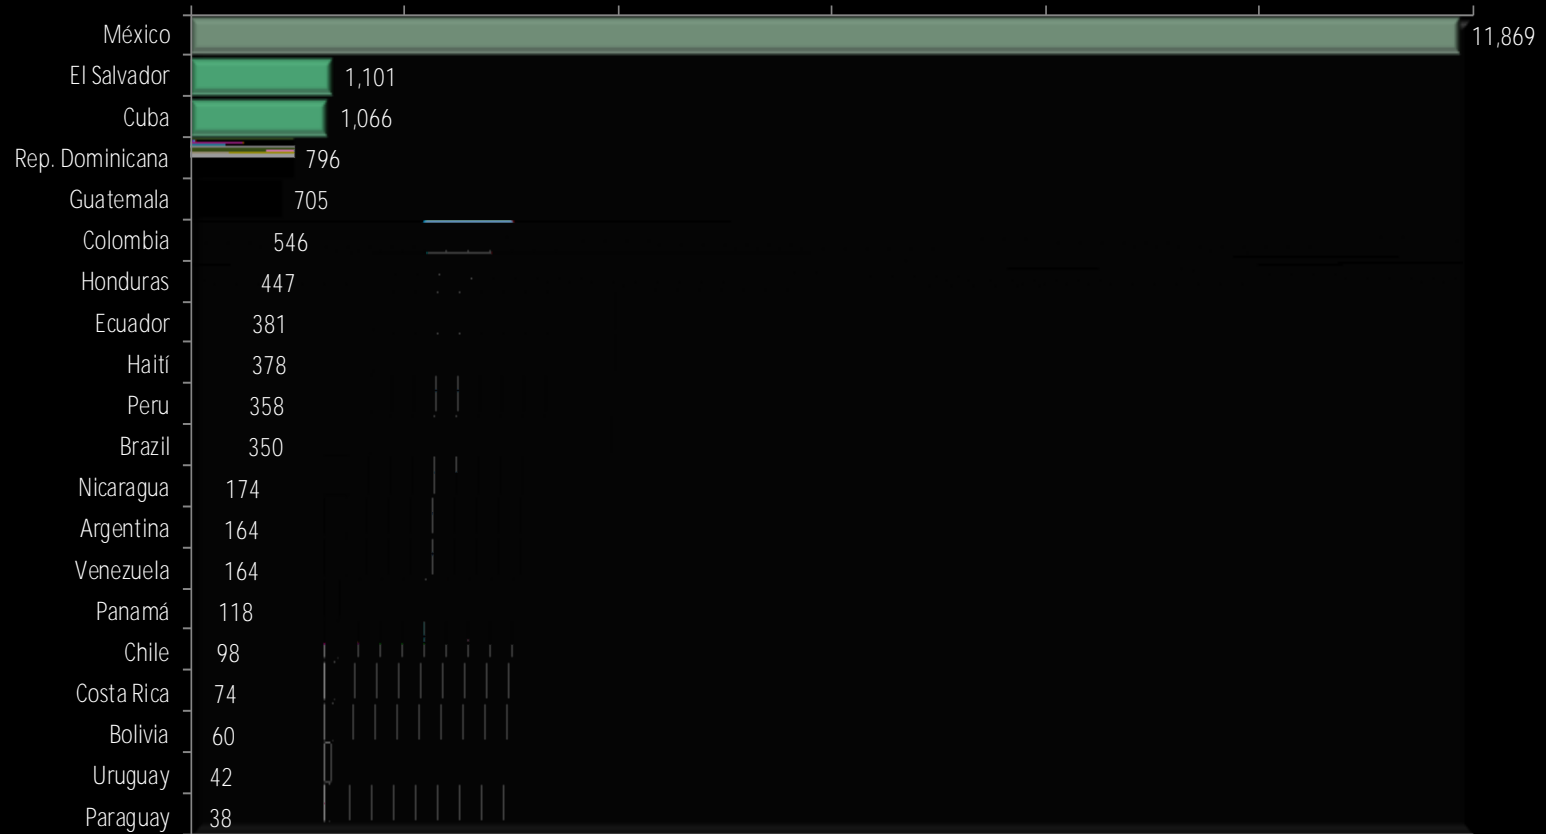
| País | Valor |
|---|---|
| México | 11,869 |
| El Salvador | 1,101 |
| Cuba | 1,066 |
| Rep. Dominicana | 796 |
| Guatemala | 705 |
| Colombia | 546 |
| Honduras | 447 |
| Ecuador | 381 |
| Haití | 378 |
| Peru | 358 |
| Brazil | 350 |
| Nicaragua | 174 |
| Argentina | 164 |
| Venezuela | 164 |
| Panamá | 118 |
| Chile | 98 |
| Costa Rica | 74 |
| Bolivia | 60 |
| Uruguay | 42 |
| Paraguay | 38 |